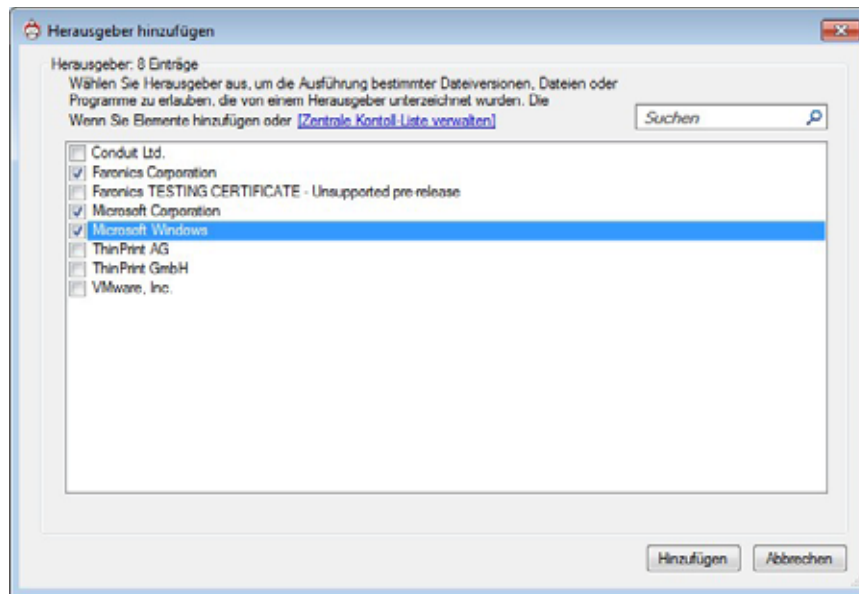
Herausgeber hinzufügen

Herausgeber: 8 Einträge

Wählen Sie Herausgeber aus, um die Ausführung bestimmter Dateiversionen, Dateien oder Programme zu erlauben, die von einem Herausgeber unterzeichnet wurden. Die Wenn Sie Elemente hinzufügen oder [Zentrale Kontoll-Liste verwalten]

Suchen

Conduit Ltd.
Faronics Corporation
Faronics TESTING CERTIFICATE - Unsupported pre-release
Microsoft Corporation
Microsoft Windows
ThinPrint AG
ThinPrint GmbH
VMware, Inc.

Hinzufügen
Abbrechen